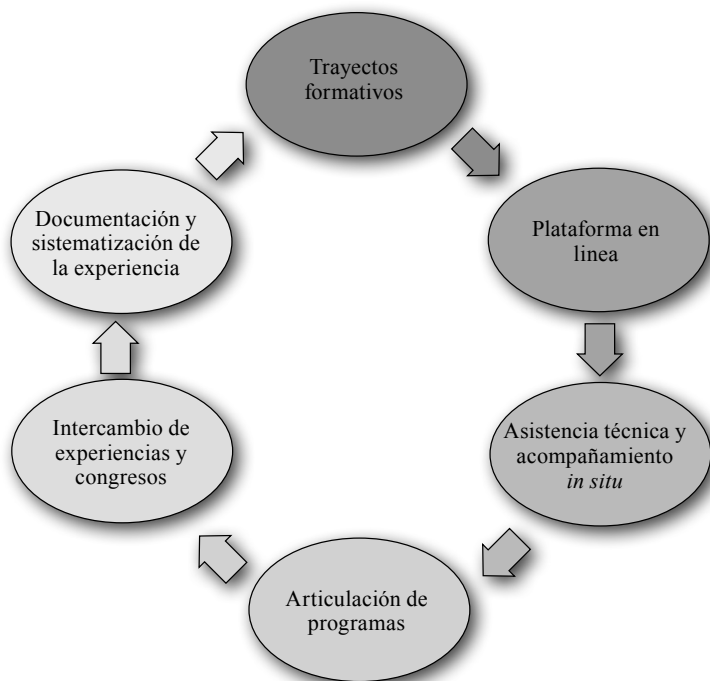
Trayectos formativos

Plataforma en linea

Asistencia técnica y acompañamiento *in situ*

Articulación de programas

Intercambio de experiencias y congresos

Documentación y sistematización de la experiencia